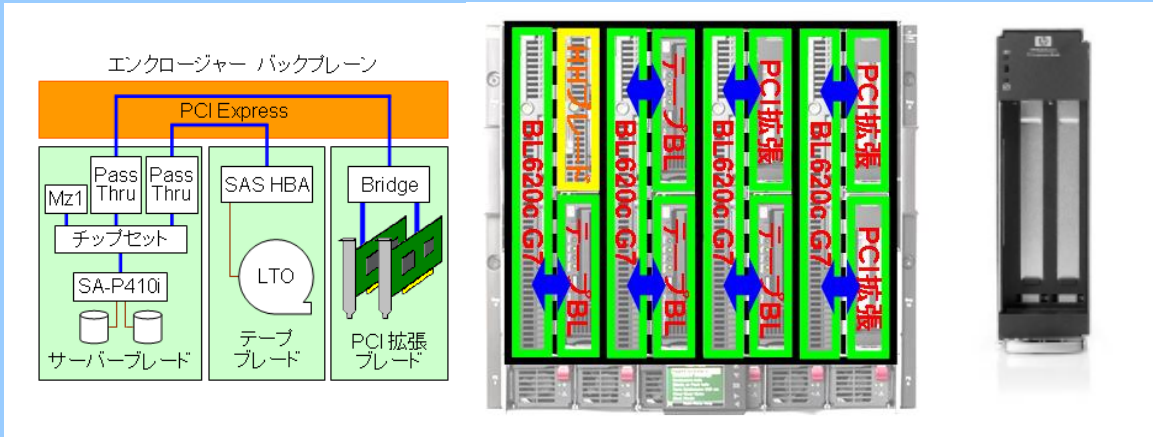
エンクロージャー バックプレーン

PCI Express

Mz1

Pass Thru

Pass Thru

チップセット

SA-P410i

サーバーブレード

SAS HBA

LTO

テープ ブレード

Bridge

PCI 拡張 ブレード

BL620c G7

HHブレード

テープBL

BL620c G7

テープBL

テープBL

BL620c G7

PCI拡張

テープBL

BL620c G7

PCI拡張

PCI拡張